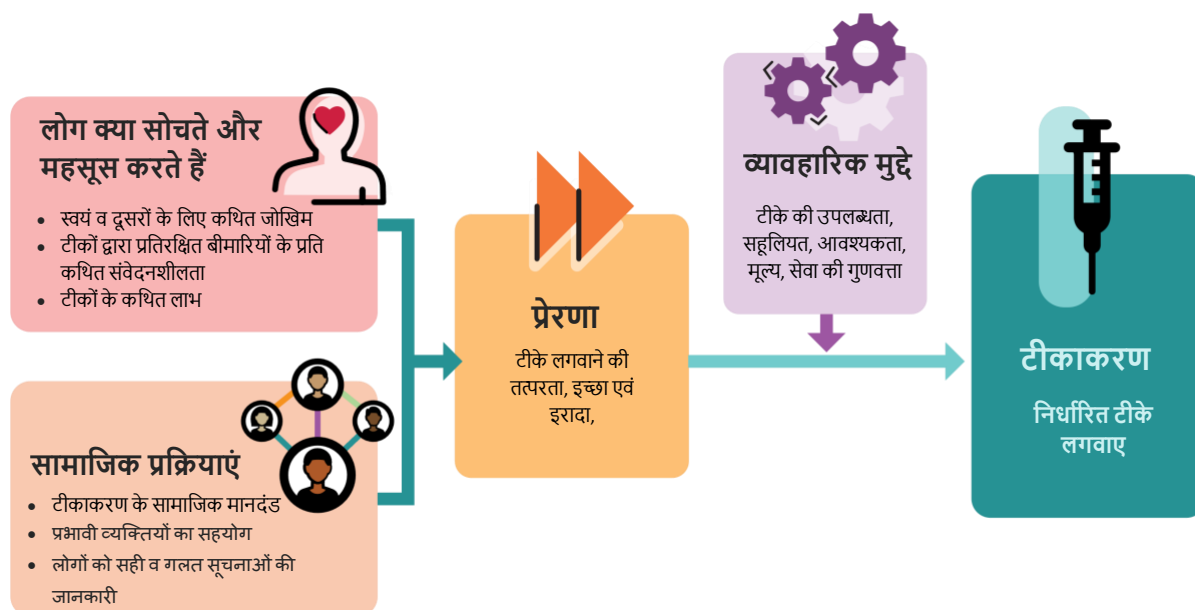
लोग क्या सोचते और महसूस करते हैं

- स्वयं व दूसरों के लिए कथित जोखिम
- टीकों द्वारा प्रतिरक्षित बीमारियों के प्रति कथित संवेदनशीलता
- टीकों के कथित लाभ

सामाजिक प्रक्रियाएं

- टीकाकरण के सामाजिक मानदंड
- प्रभावी व्यक्तियों का सहयोग
- लोगों को सही व गलत सूचनाओं की जानकारी

प्रेरणा

टीके लगवाने की तत्परता, इच्छा एवं इरादा,

व्यावहारिक मुद्दे

टीके की उपलब्धता, सहूलियत, आवश्यकता, मूल्य, सेवा की गुणवत्ता

टीकाकरण

निर्धारित टीके लगवाए